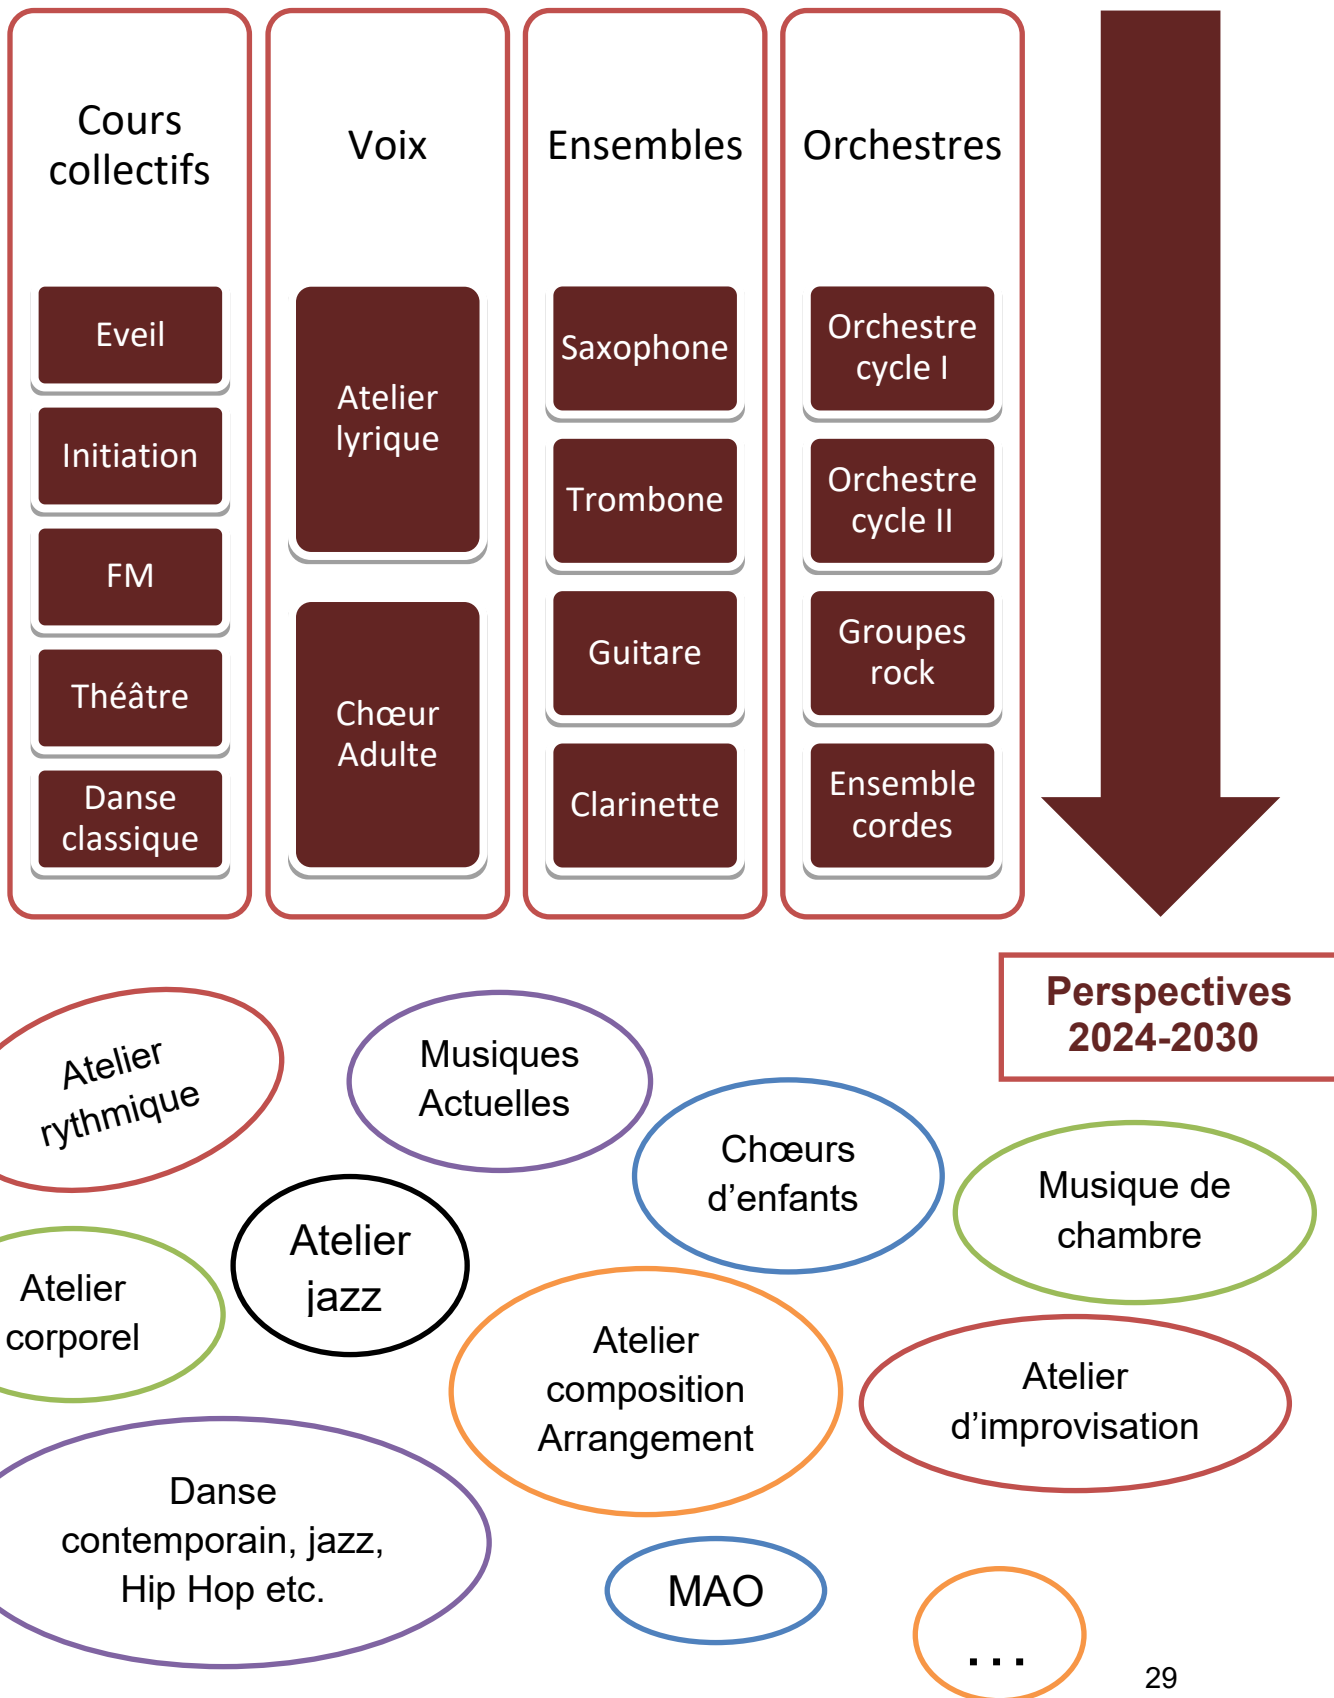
Cours collectifs

Eveil

Initiation

FM

Théâtre

Danse classique

Voix

Atelier lyrique

Chœur Adulte

Ensembles

Saxophone

Trombone

Guitare

Clarinette

Orchestres

Orchestre cycle I

Orchestre cycle II

Groupes rock

Ensemble cordes

Perspectives 2024-2030

Atelier rythmique

Musiques Actuelles

Chœurs d’enfants

Musique de chambre

Atelier corporel

Atelier jazz

Atelier composition Arrangement

Atelier d’improvisation

Danse contemporain, jazz, Hip Hop etc.

MAO

…

29